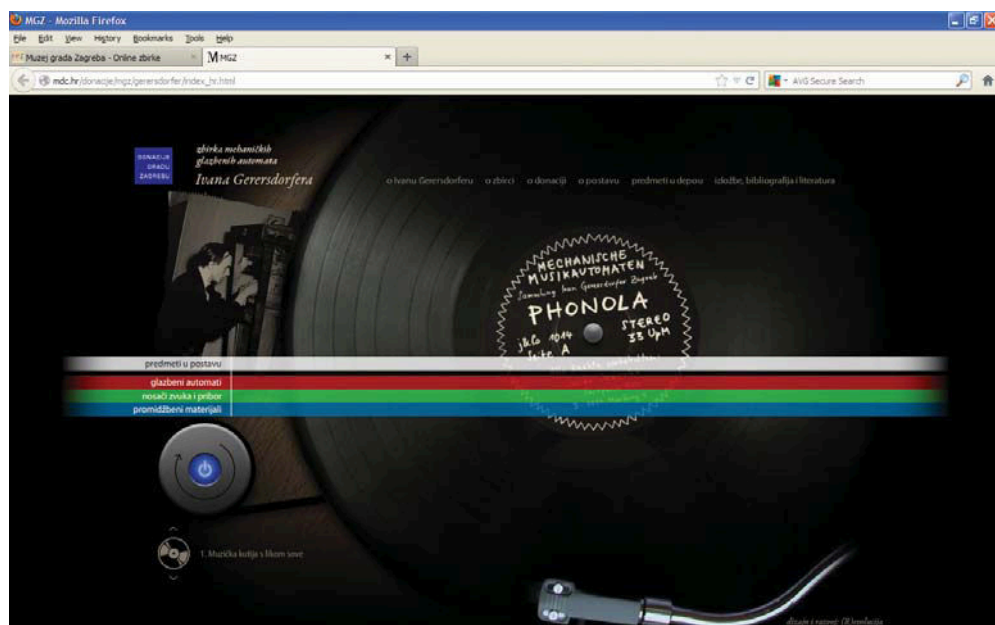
MGZ - Mozilla Firefox

File Edit View History Bookmarks Tools Help

Muzej grada Zagreba - Online zbirke

MGZ

mdc.hr/donacije/mgz/gerersdorfer/index_hr.html

AVG Secure Search

DONACIJE GRADU ZAGREBU

zbirka mehaničkih glazbenih automata
Ivana Gerersdorfera

o Ivanu Gerersdorferu   o zbirci   o donaciji   o postavu   predmeti u depou   izložbe, bibliografija i literatura

MECHANISCHE MUSIKAUTOMATEN
Sammlung Ivan Gerersdorfer Zagreb
PHONOLA
STEREO 33 UpM
IKG 1014
Seite A

predmeti u postavu
glazbeni automati
nosači zvuka i pribor
promidžbeni materijali

1. Muzička kutija s likom sove

dizajn i razvoj: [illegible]